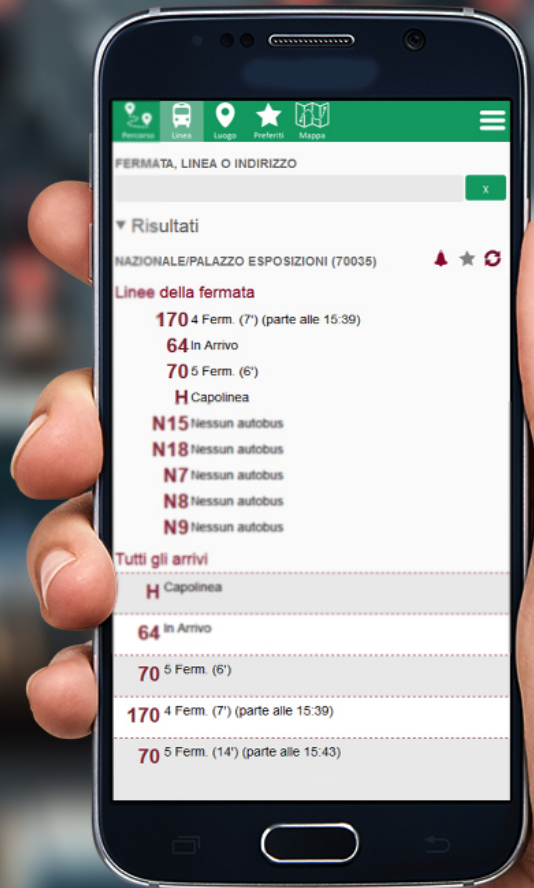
Percorso Linea Luogo Preferiti Mappa

FERMATA, LINEA O INDIRIZZO

x

▾ Risultati

NAZIONALE/PALAZZO ESPOSIZIONI (70035)

Linee della fermata

170 4 Ferm. (7') (parte alle 15:39)
64 In Arrivo
70 5 Ferm. (6')
H Capolinea
N15 Nessun autobus
N18 Nessun autobus
N7 Nessun autobus
N8 Nessun autobus
N9 Nessun autobus

Tutti gli arrivi

H Capolinea
64 In Arrivo
70 5 Ferm. (6')
170 4 Ferm. (7') (parte alle 15:39)
70 5 Ferm. (14') (parte alle 15:43)